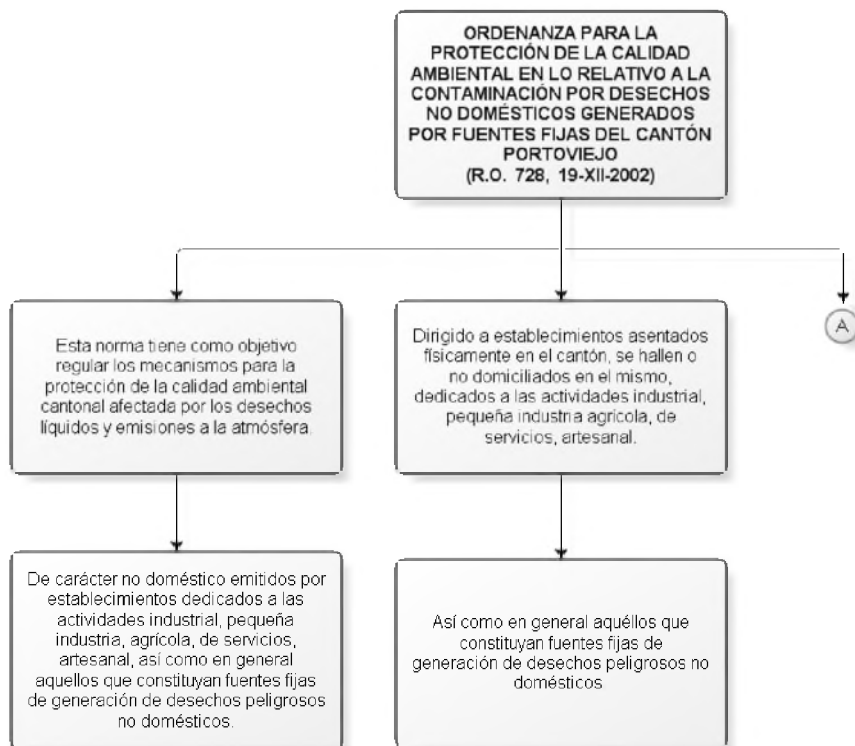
ORDENANZA PARA LA PROTECCIÓN DE LA CALIDAD AMBIENTAL EN LO RELATIVO A LA CONTAMINACIÓN POR DESECHOS NO DOMÉSTICOS GENERADOS POR FUENTES FIJAS DEL CANTÓN PORTOVIEJO (R.O. 728, 19-XII-2002)

Esta norma tiene como objetivo regular los mecanismos para la protección de la calidad ambiental cantonal afectada por los desechos líquidos y emisiones a la atmósfera.

Dirigido a establecimientos asentados físicamente en el cantón, se hallen o no domiciliados en el mismo, dedicados a las actividades industrial, pequeña industria agrícola, de servicios, artesanal.

A

De carácter no doméstico emitidos por establecimientos dedicados a las actividades industrial, pequeña industria, agrícola, de servicios, artesanal, así como en general aquellos que constituyan fuentes fijas de generación de desechos peligrosos no domésticos.

Así como en general aquéllos que constituyan fuentes fijas de generación de desechos peligrosos no domésticos